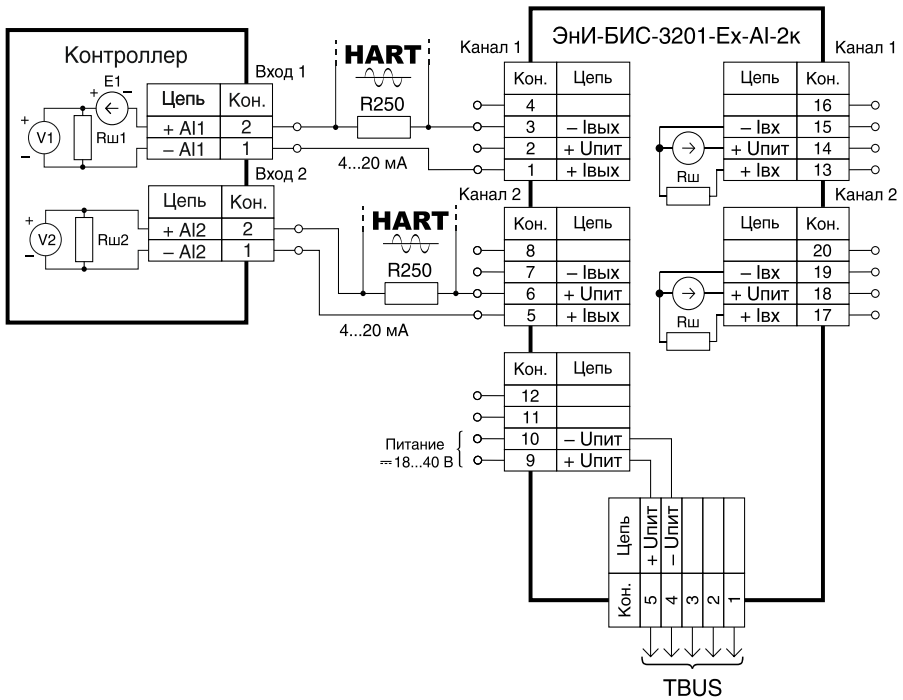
Контроллер

E1

V1

Rш1

| Цепь | Кон. |
|---|---|
| + AI1 | 2 |
| – AI1 | 1 |

Вход 1

Вход 2

V2

Rш2

| Цепь | Кон. |
|---|---|
| + AI2 | 2 |
| – AI2 | 1 |

HART

R250

4...20 мА

HART

R250

4...20 мА

ЭнИ-БИС-3201-Ex-AI-2к

Канал 1

| Кон. | Цепь |
|---|---|
| 4 | |
| 3 | – Iвых |
| 2 | + Uпит |
| 1 | + Iвых |

Канал 2

| Кон. | Цепь |
|---|---|
| 8 | |
| 7 | – Iвых |
| 6 | + Uпит |
| 5 | + Iвых |

| Кон. | Цепь |
|---|---|
| 12 | |
| 11 | |
| 10 | – Uпит |
| 9 | + Uпит |

Питание
⎓18...40 В

Канал 1

| Цепь | Кон. |
|---|---|
| | 16 |
| – Iвх | 15 |
| + Uпит | 14 |
| + Iвх | 13 |

Rш

Канал 2

| Цепь | Кон. |
|---|---|
| | 20 |
| – Iвх | 19 |
| + Uпит | 18 |
| + Iвх | 17 |

Rш

| Цепь | + Uпит | – Uпит | | | |
|---|---|---|---|---|---|
| Кон. | 5 | 4 | 3 | 2 | 1 |

TBUS